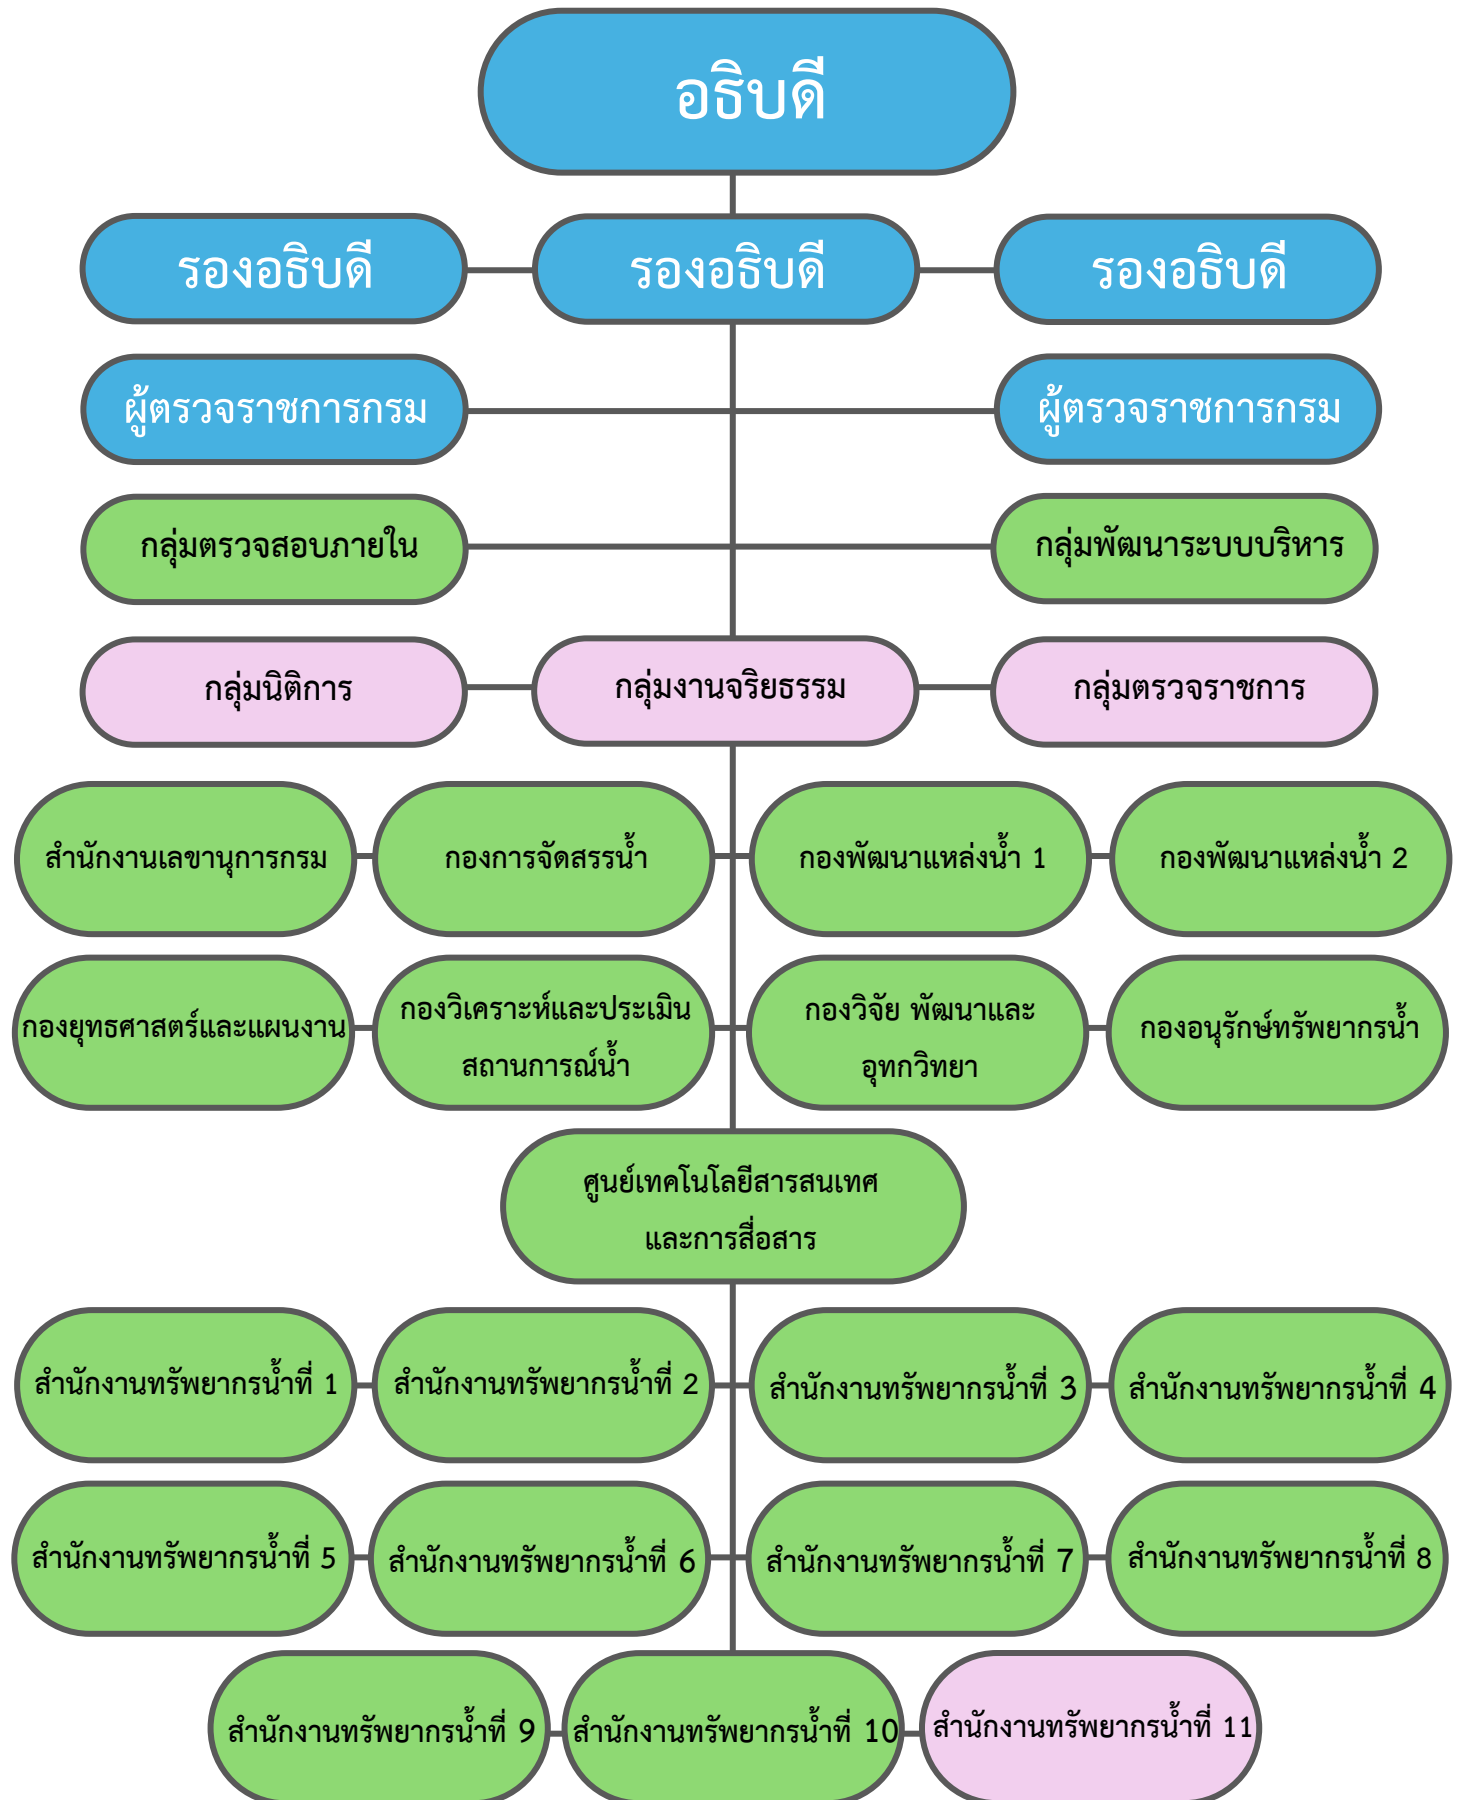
อธิบดี

รองอธิบดี

รองอธิบดี

รองอธิบดี

ผู้ตรวจราชการกรม

ผู้ตรวจราชการกรม

กลุ่มตรวจสอบภายใน

กลุ่มพัฒนาระบบบริหาร

กลุ่มนิติการ

กลุ่มงานจริยธรรม

กลุ่มตรวจราชการ

สำนักงานเลขานุการกรม

กองการจัดสรรน้ำ

กองพัฒนาแหล่งน้ำ 1

กองพัฒนาแหล่งน้ำ 2

กองยุทธศาสตร์และแผนงาน

กองวิเคราะห์และประเมินสถานการณ์น้ำ

กองวิจัย พัฒนาและอุทกวิทยา

กองอนุรักษ์ทรัพยากรน้ำ

ศูนย์เทคโนโลยีสารสนเทศและการสื่อสาร

สำนักงานทรัพยากรน้ำที่ 1

สำนักงานทรัพยากรน้ำที่ 2

สำนักงานทรัพยากรน้ำที่ 3

สำนักงานทรัพยากรน้ำที่ 4

สำนักงานทรัพยากรน้ำที่ 5

สำนักงานทรัพยากรน้ำที่ 6

สำนักงานทรัพยากรน้ำที่ 7

สำนักงานทรัพยากรน้ำที่ 8

สำนักงานทรัพยากรน้ำที่ 9

สำนักงานทรัพยากรน้ำที่ 10

สำนักงานทรัพยากรน้ำที่ 11